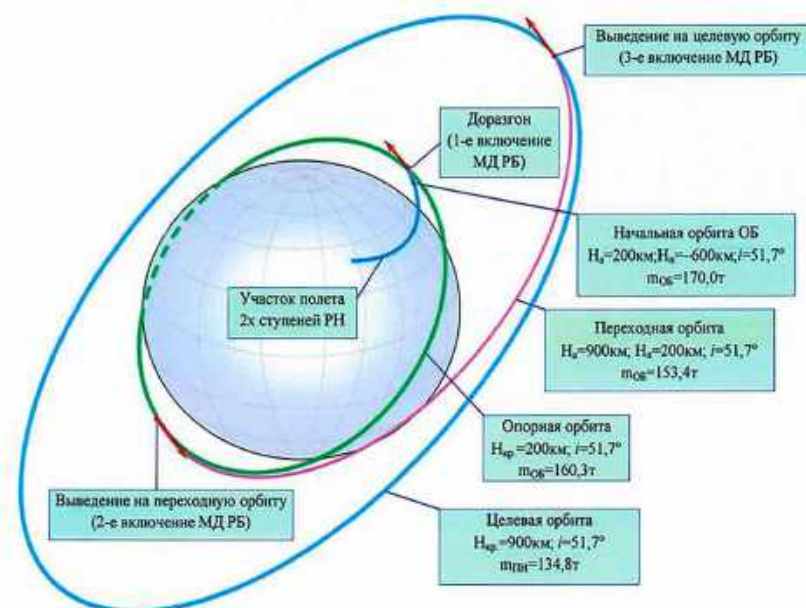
Выведение на целевую орбиту (3-е включение МД РБ)

Доразгон (1-е включение МД РБ)

Начальная орбита ОБ
$H_п$=200км;$H_а$=-600км;$i$=51,7°
$m_{ОБ}$=170,0т

Участок полета 2х ступеней РН

Переходная орбита
$H_а$=900км; $H_п$=200км; $i$=51,7°
$m_{ОБ}$=153,4т

Опорная орбита
$H_{кр}$=200км; $i$=51,7°
$m_{ОБ}$=160,3т

Выведение на переходную орбиту (2-е включение МД РБ)

Целевая орбита
$H_{кр}$=900км; $i$=51,7°
$m_{ПН}$=134,8т